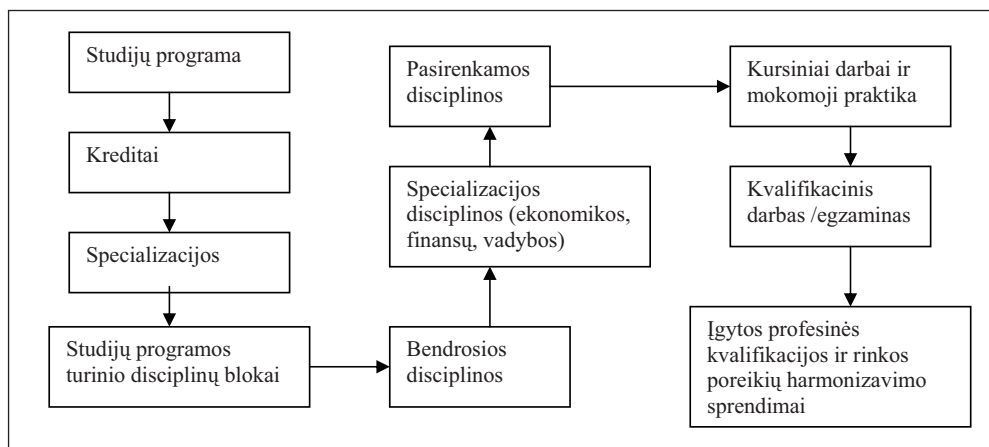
Studijų programa

Kreditai

Specializacijos

Studijų programos turinio disciplinų blokai

Bendrosios disciplinos

Specializacijos disciplinos (ekonomikos, finansų, vadybos)

Pasirenkamos disciplinos

Kursiniai darbai ir mokomoji praktika

Kvalifikacinis darbas /egzaminas

Įgytos profesinės kvalifikacijos ir rinkos poreikių harmonizavimo sprendimai